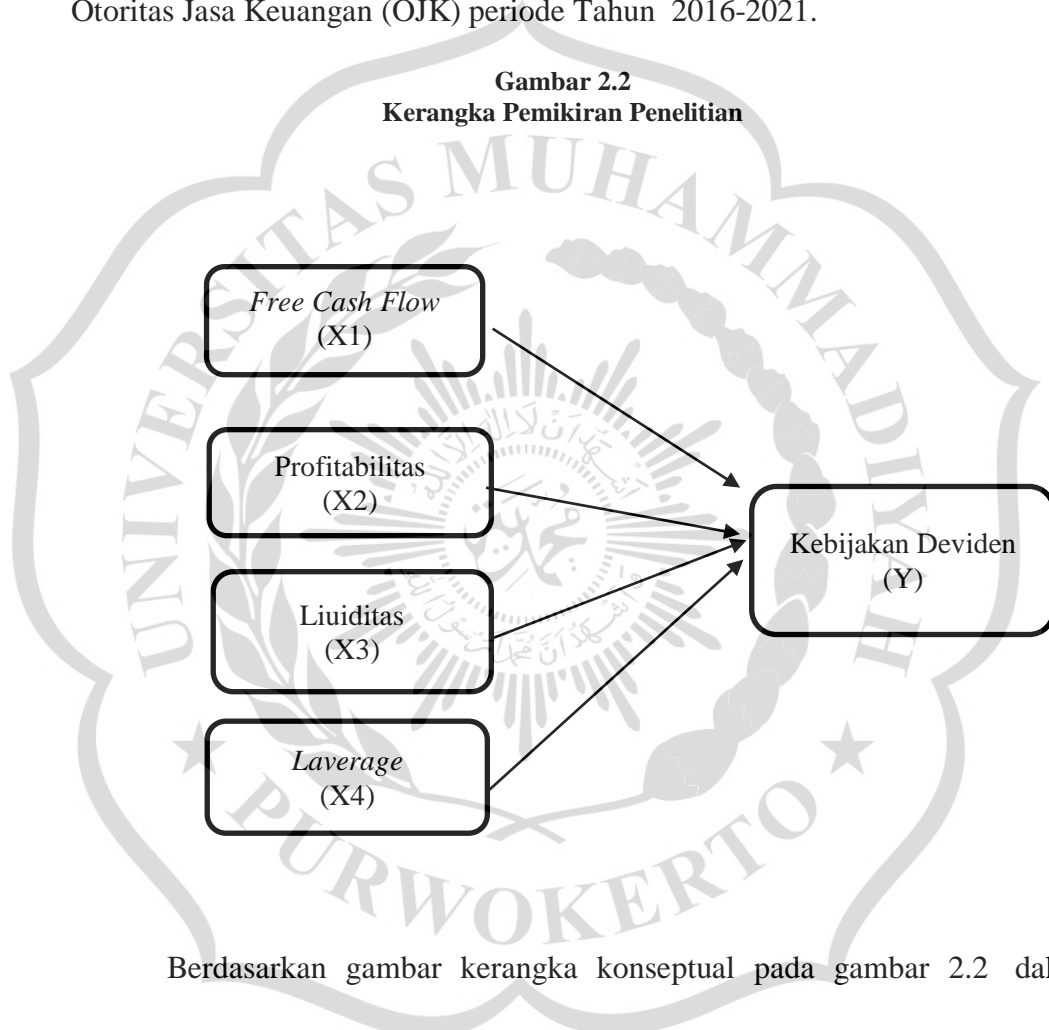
Otoritas Jasa Keuangan (OJK) periode Tahun 2016-2021.

**Gambar 2.2**
**Kerangka Pemikiran Penelitian**

UNIVERSITAS MUHAMMADIYAH PURWOKERTO

*Free Cash Flow*
(X1)

Profitabilitas
(X2)

Liuiditas
(X3)

*Laverage*
(X4)

Kebijakan Deviden
(Y)

Berdasarkan gambar kerangka konseptual pada gambar 2.2 dal